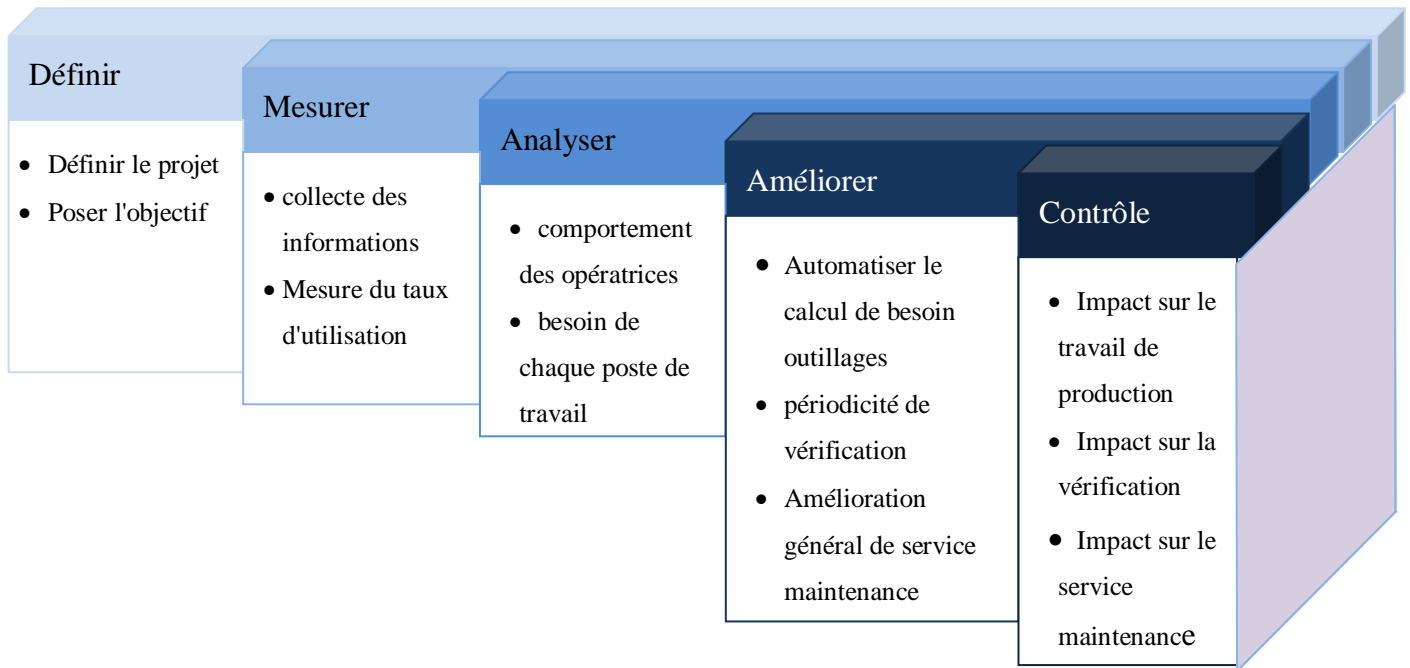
Définir

- Définir le projet
- Poser l'objectif

Mesurer

- collecte des informations
- Mesure du taux d'utilisation

Analyser

- comportement des opératrices
- besoin de chaque poste de travail

Améliorer

- Automatiser le calcul de besoin outillages
- périodicité de vérification
- Amélioration général de service maintenance

Contrôle

- Impact sur le travail de production
- Impact sur la vérification
- Impact sur le service maintenance